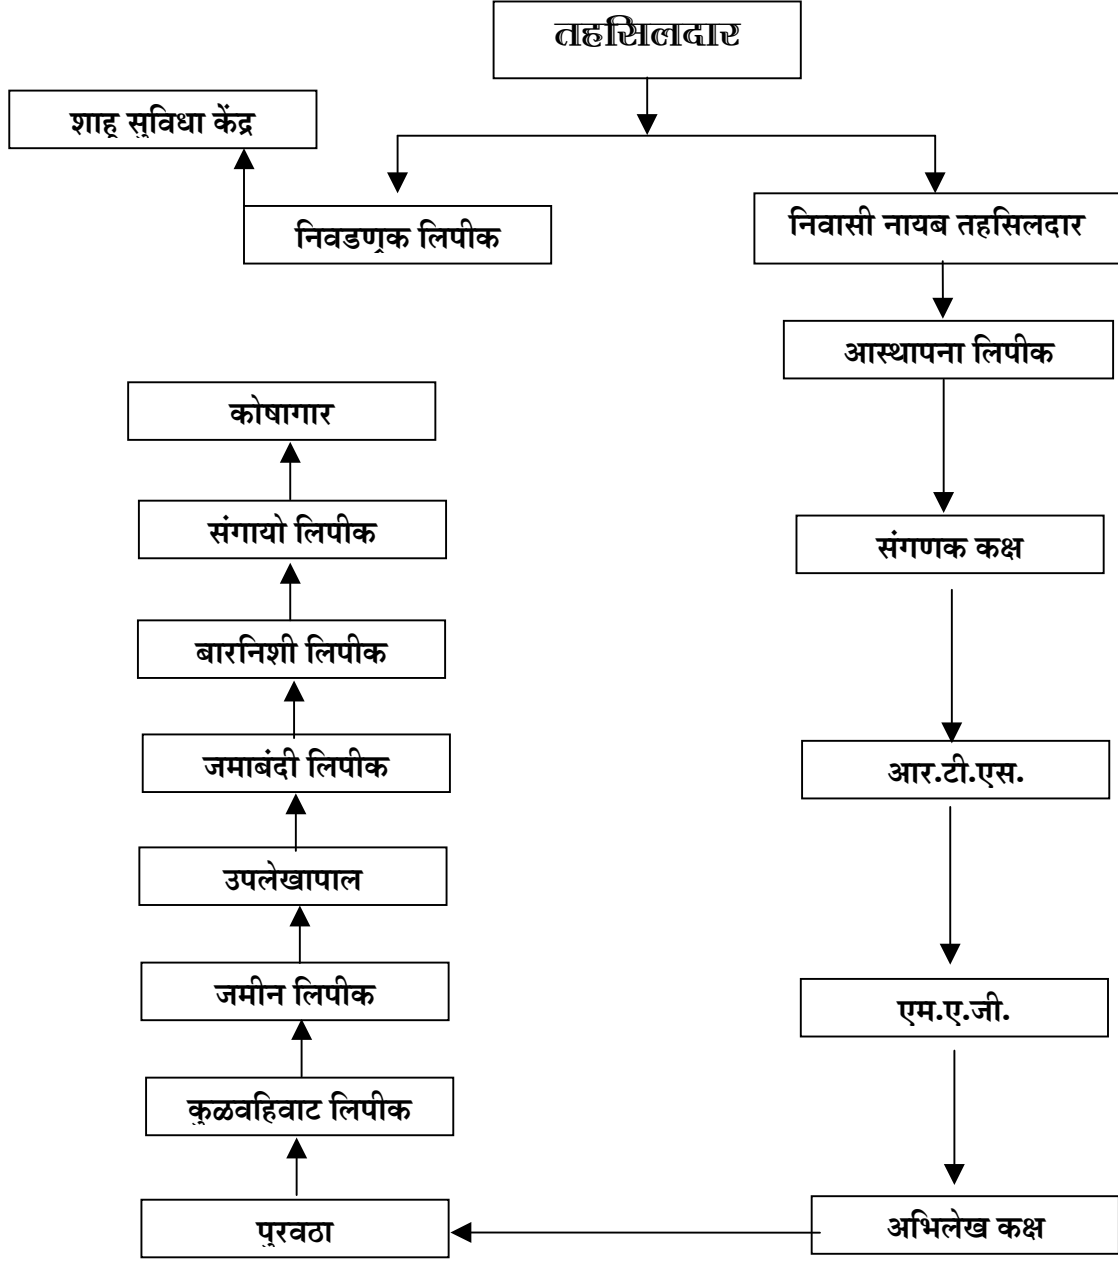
तहसिलदार

शाहू सुविधा केंद्र

निवडणूक लिपीक

निवासी नायब तहसिलदार

आस्थापना लिपीक

संगणक कक्ष

आर.टी.एस.

एम.ए.जी.

अभिलेख कक्ष

पुरवठा

कुळवहिवाट लिपीक

जमीन लिपीक

उपलेखापाल

जमाबंदी लिपीक

बारनिशी लिपीक

संगायो लिपीक

कोषागार